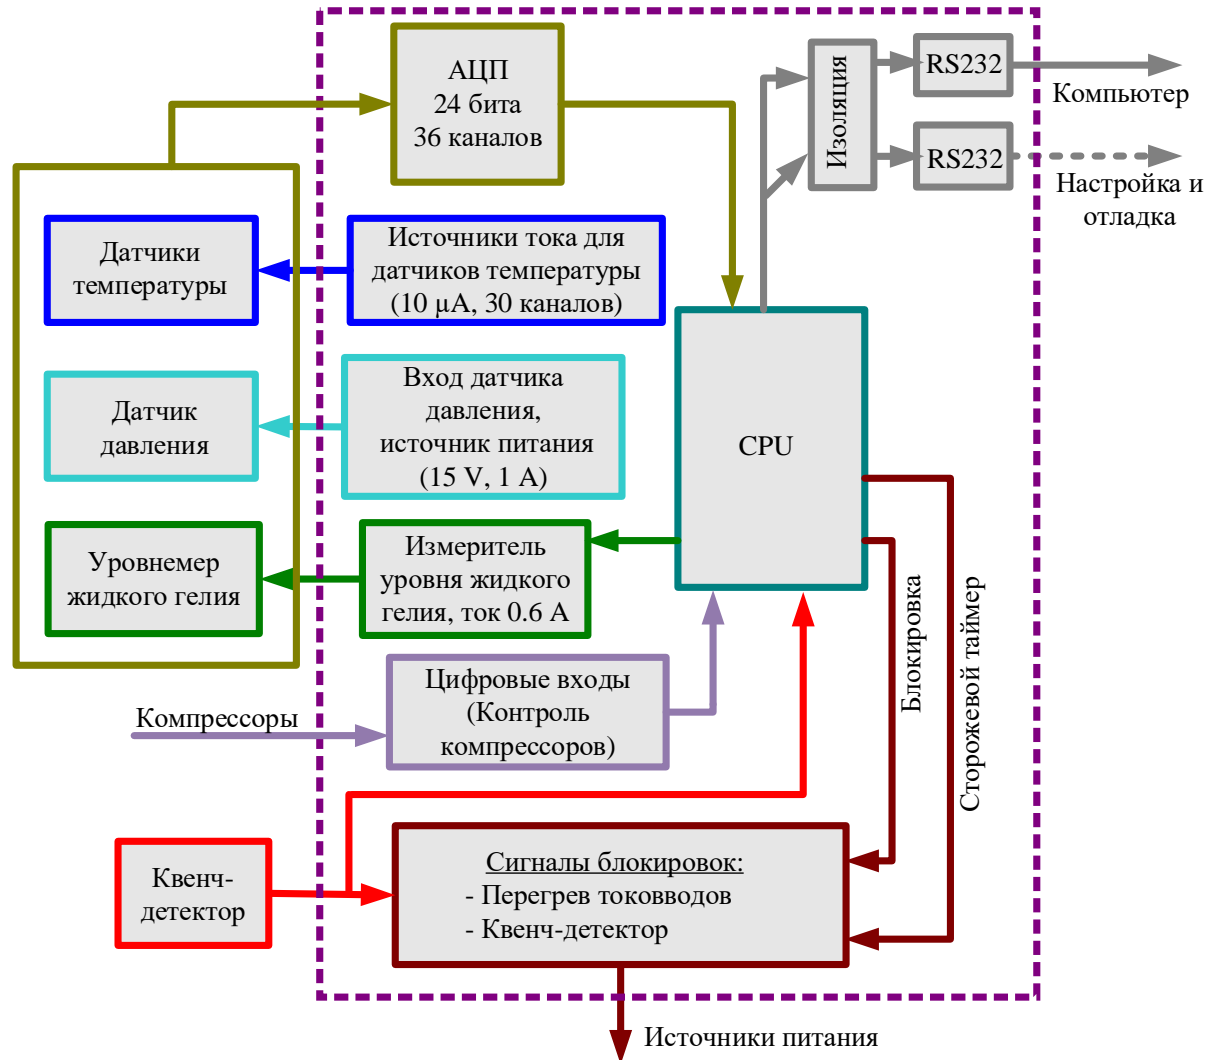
АЦП
24 бита
36 каналов

Изоляция

RS232

RS232

Компьютер

Настройка и отладка

Датчики температуры

Источники тока для датчиков температуры (10 μA, 30 каналов)

Датчик давления

Вход датчика давления, источник питания (15 V, 1 A)

CPU

Уровнемер жидкого гелия

Измеритель уровня жидкого гелия, ток 0.6 A

Блокировка

Сторожевой таймер

Цифровые входы (Контроль компрессоров)

Компрессоры

Квенч-детектор

Сигналы блокировок:
- Перегрев токовводов
- Квенч-детектор

Источники питания